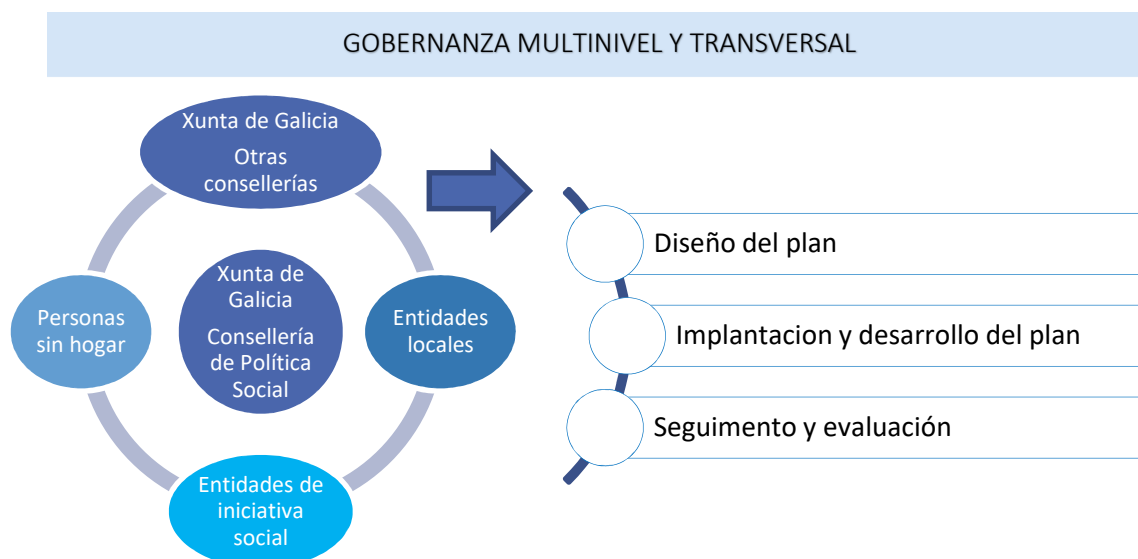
GOBERNANZA MULTINIVEL Y TRANSVERSAL

Xunta de Galicia
Otras consellerías

Personas sin hogar

Xunta de Galicia
Consellería de Política Social

Entidades locales

Entidades de iniciativa social

Diseño del plan

Implantacion y desarrollo del plan

Seguimento y evaluación